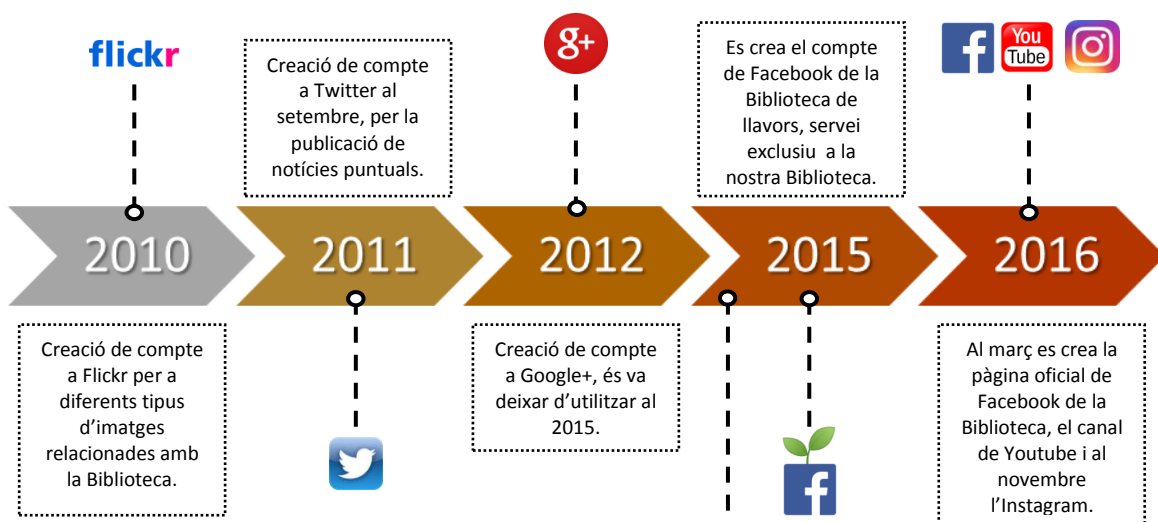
flickr

Creació de compte a Twitter al setembre, per la publicació de notícies puntuals.

g+

Es crea el compte de Facebook de la Biblioteca de llavors, servei exclusiu a la nostra Biblioteca.

f You Tube

2010

2011

2012

2015

2016

Creació de compte a Flickr per a diferents tipus d'imatges relacionades amb la Biblioteca.

Creació de compte a Google+, és va deixar d'utilitzar al 2015.

f

Al març es crea la pàgina oficial de Facebook de la Biblioteca, el canal de Youtube i al novembre l'Instagram.